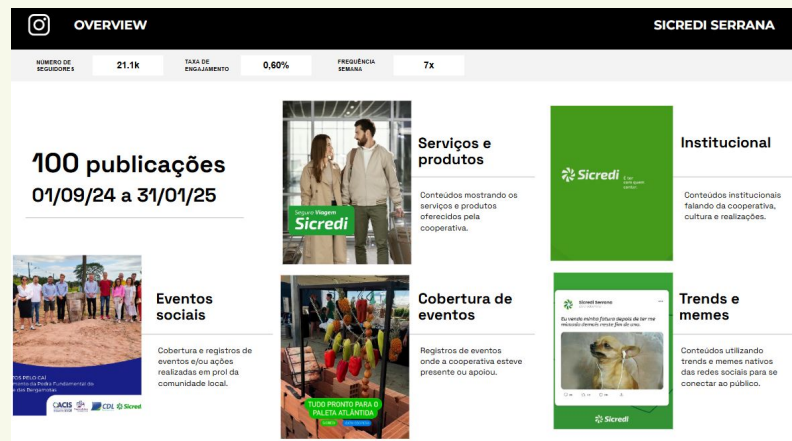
OVERVIEW

SICREDI SERRANA

NÚMERO DE SEGUIDORES 21.1k

TAXA DE ENGAJAMENTO 0,60%

FREQUÊNCIA SEMANA 7x

100 publicações
01/09/24 a 31/01/25

Seguro Viagem
Sicredi

Serviços e produtos

Conteúdos mostrando os serviços e produtos oferecidos pela cooperativa.

Sicredi

Institucional

Conteúdos institucionais falando da cooperativa, cultura e realizações.

Eventos sociais

Cobertura e registros de eventos e/ou ações realizadas em prol da comunidade local.

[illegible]S BELO CAÍ
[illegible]nto da Pedra Fundamental da
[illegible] das Bergamotas

ACIS CDL Sicredi

TUDO PRONTO PARA O PALETA ATLÂNTIDA

Cobertura de eventos

Registros de eventos onde a cooperativa esteve presente ou apoiou.

Sicredi Serrana

Eu vendo minha futura depois de ter me mexido demais neste fim de ano.

Sicredi

Trends e memes

Conteúdos utilizando trends e memes nativos das redes sociais para se conectar ao público.